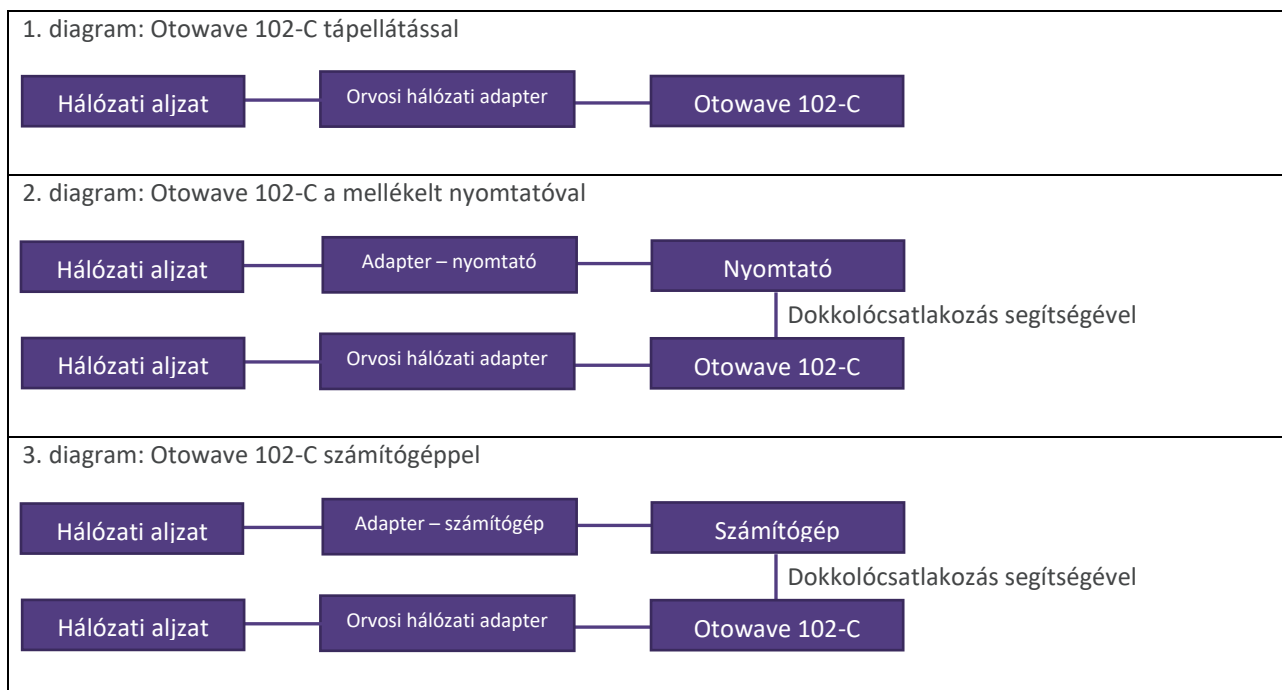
1. diagram: Otowave 102-C tápellátással

Hálózati aljzat

Orvosi hálózati adapter

Otowave 102-C

2. diagram: Otowave 102-C a mellékelt nyomtatóval

Hálózati aljzat

Adapter – nyomtató

Nyomtató

Dokkolócsatlakozás segítségével

Hálózati aljzat

Orvosi hálózati adapter

Otowave 102-C

3. diagram: Otowave 102-C számítógéppel

Hálózati aljzat

Adapter – számítógép

Számítógép

Dokkolócsatlakozás segítségével

Hálózati aljzat

Orvosi hálózati adapter

Otowave 102-C